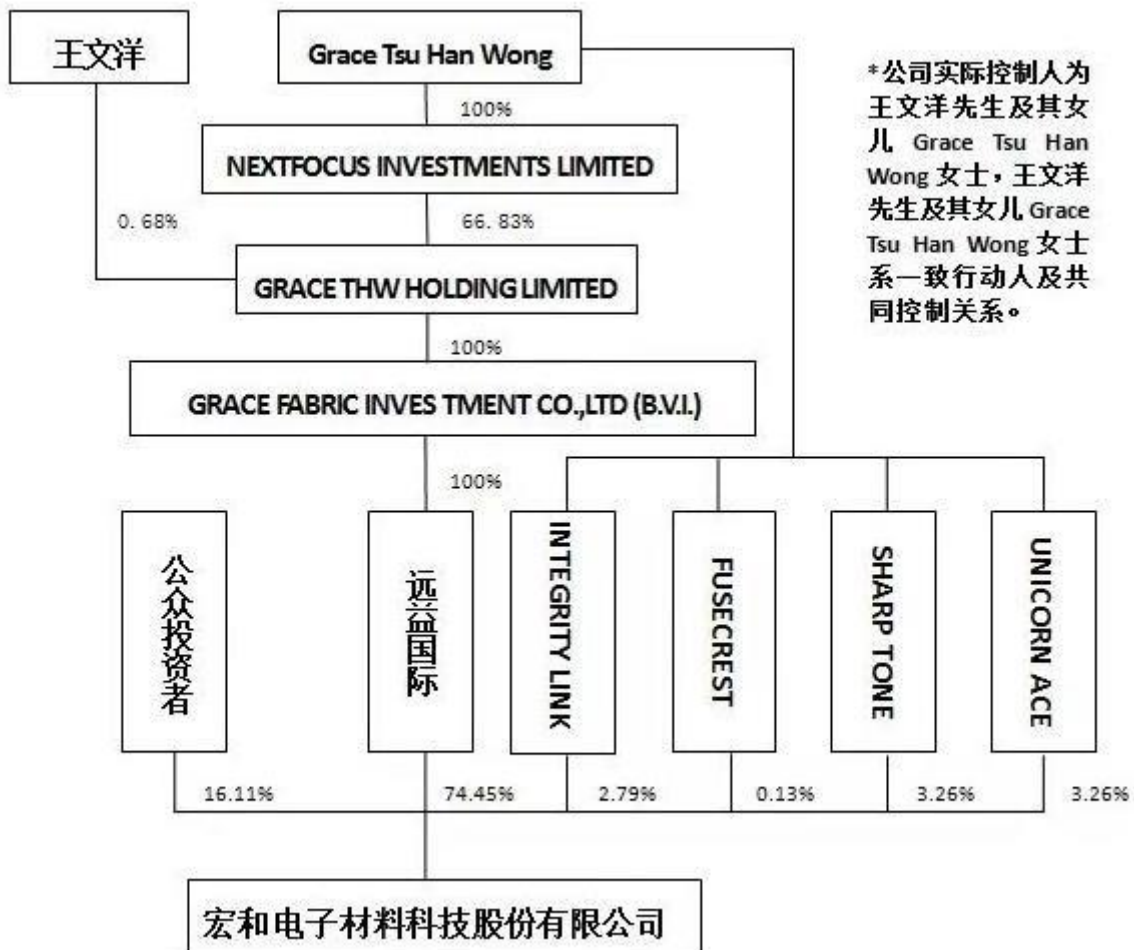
王文洋

Grace Tsu Han Wong

*公司实际控制人为王文洋先生及其女儿 Grace Tsu Han Wong 女士，王文洋先生及其女儿 Grace Tsu Han Wong 女士系一致行动人及共同控制关系。

100%

NEXTFOCUS INVESTMENTS LIMITED

0. 68%

66. 83%

GRACE THW HOLDING LIMITED

100%

GRACE FABRIC INVES TMENT CO.,LTD (B.V.I.)

100%

公众投资者

远益国际

INTEGRITY LINK

FUSECREST

SHARP TONE

UNICORN ACE

16.11%

74.45%

2.79%

0.13%

3.26%

3.26%

宏和电子材料科技股份有限公司